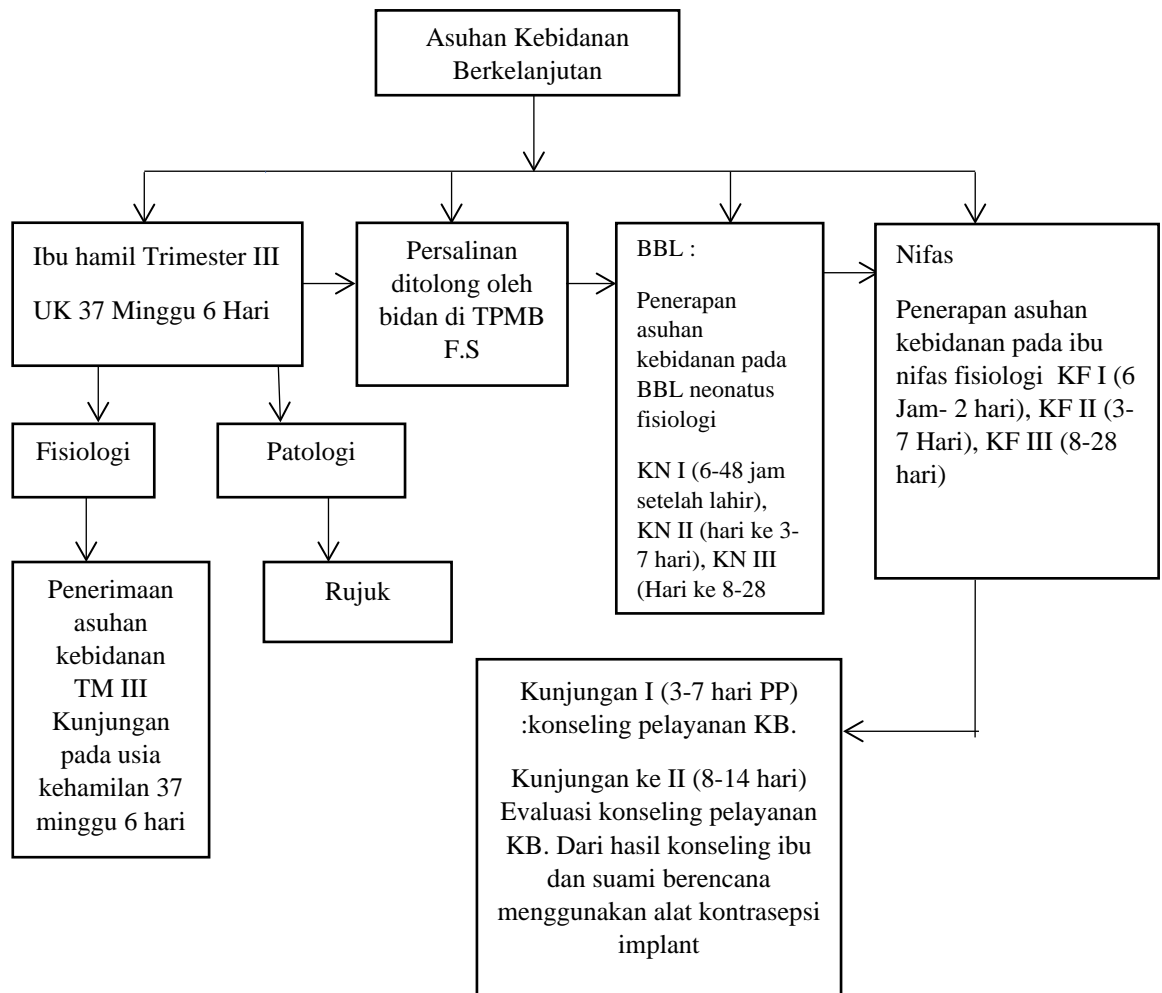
Asuhan Kebidanan Berkelanjutan

Ibu hamil Trimester III

UK 37 Minggu 6 Hari

Persalinan ditolong oleh bidan di TPMB F.S

BBL :

Penerapan asuhan kebidanan pada BBL neonatus fisiologi

KN I (6-48 jam setelah lahir), KN II (hari ke 3-7 hari), KN III (Hari ke 8-28

Nifas

Penerapan asuhan kebidanan pada ibu nifas fisiologi KF I (6 Jam- 2 hari), KF II (3-7 Hari), KF III (8-28 hari)

Fisiologi

Patologi

Penerimaan asuhan kebidanan TM III Kunjungan pada usia kehamilan 37 minggu 6 hari

Rujuk

Kunjungan I (3-7 hari PP) :konseling pelayanan KB.

Kunjungan ke II (8-14 hari) Evaluasi konseling pelayanan KB. Dari hasil konseling ibu dan suami berencana menggunakan alat kontrasepsi implant